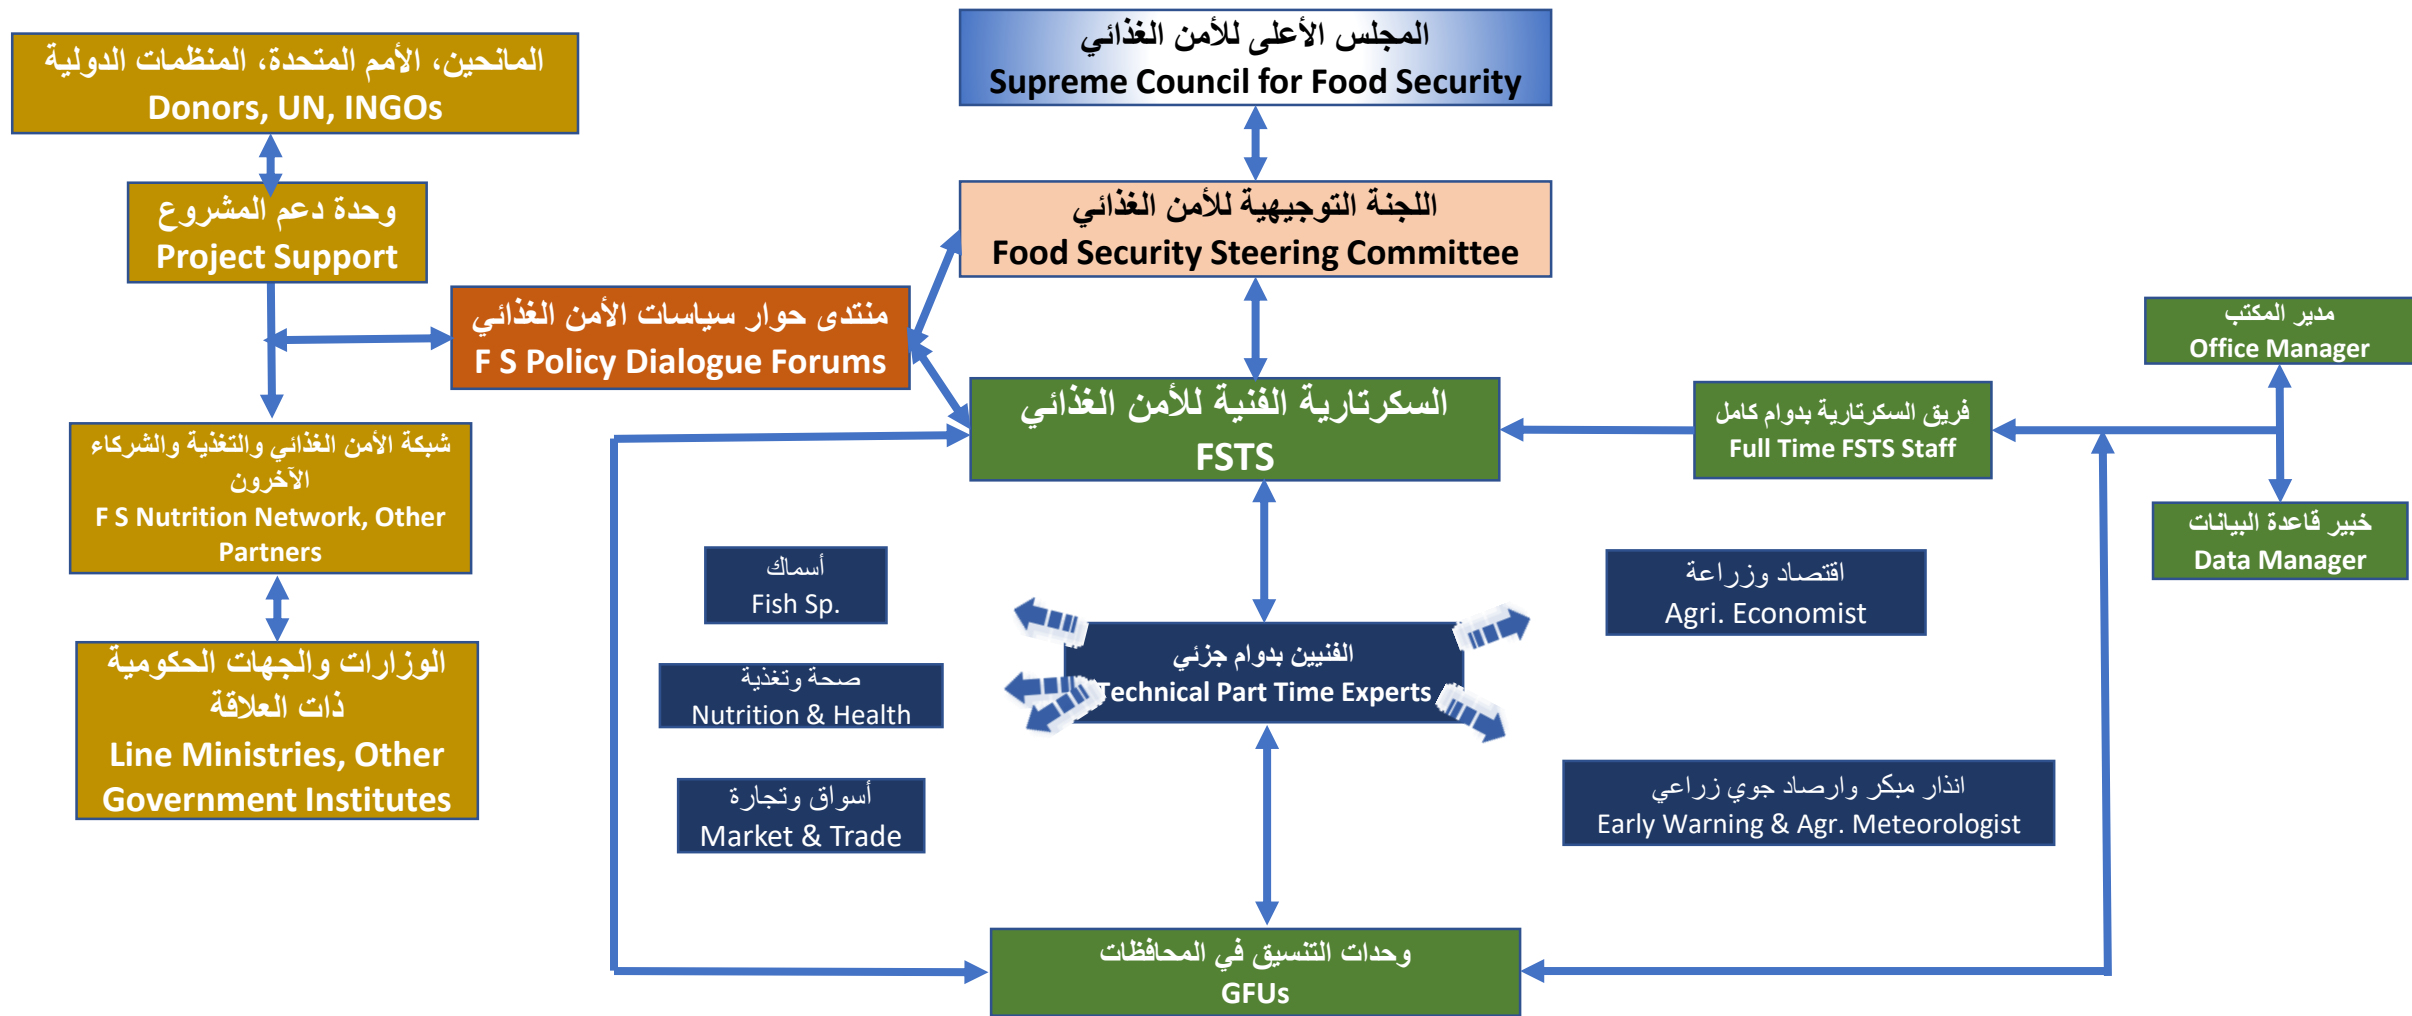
المانحين، الأمم المتحدة، المنظمات الدولية
Donors, UN, INGOs

المجلس الأعلى للأمن الغذائي
Supreme Council for Food Security

وحدة دعم المشروع
Project Support

اللجنة التوجيهية للأمن الغذائي
Food Security Steering Committee

منتدى حوار سياسات الأمن الغذائي
F S Policy Dialogue Forums

مدير المكتب
Office Manager

السكرتارية الفنية للأمن الغذائي
FSTS

فريق السكرتارية بدوام كامل
Full Time FSTS Staff

شبكة الأمن الغذائي والتغذية والشركاء الآخرون
F S Nutrition Network, Other Partners

خبير قاعدة البيانات
Data Manager

أسماك
Fish Sp.

اقتصاد وزراعة
Agri. Economist

الفنيين بدوام جزئي
Technical Part Time Experts

الوزارات والجهات الحكومية ذات العلاقة
Line Ministries, Other Government Institutes

صحة وتغذية
Nutrition & Health

أسواق وتجارة
Market & Trade

انذار مبكر وارصاد جوي زراعي
Early Warning & Agr. Meteorologist

وحدات التنسيق في المحافظات
GFUs